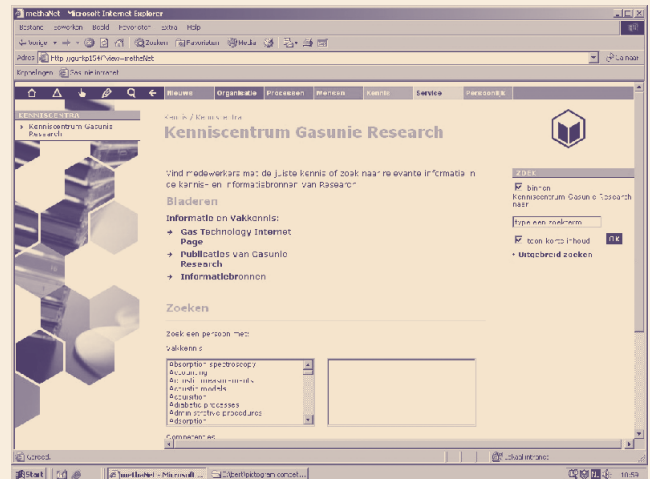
methaNet - Microsoft Internet Explorer

Bestand Bewerken Beeld Favorieten Extra Help

Vorige Zoeken Favorieten Media

Adres http://gurkp154/?view=methaNet Ga naar

Koppelingen Gasunie Intranet

Nieuws Organisatie Processen Werken Kennis Service Persoonlijk

KENNISCENTRA

Kenniscentrum Gasunie Research

Kennis / Kenniscentra

Kenniscentrum Gasunie Research

Vind medewerkers met de juiste kennis of zoek naar relevante informatie in de kennis- en informatiebronnen van Research

Bladeren

Informatie en Vakkennis:

Gas Technology Internet Page

Publicaties van Gasunie Research

Informatiebronnen

Zoeken

Zoek een persoon met:

Vakkennis

Absorption spectroscopy
Accounting
Acoustic measurements
Acoustic models
Actuation
Adiabatic processes
Administrative procedures
Adsorption

Competenties

ZOEK

binnen Kenniscentrum Gasunie Research naar

type een zoekterm

toon korte inhoud OK

Uitgebreid zoeken

Gereed. Lokaal intranet

Start methaNet - Microsoft ... Zoekpictogram concept... 10:53